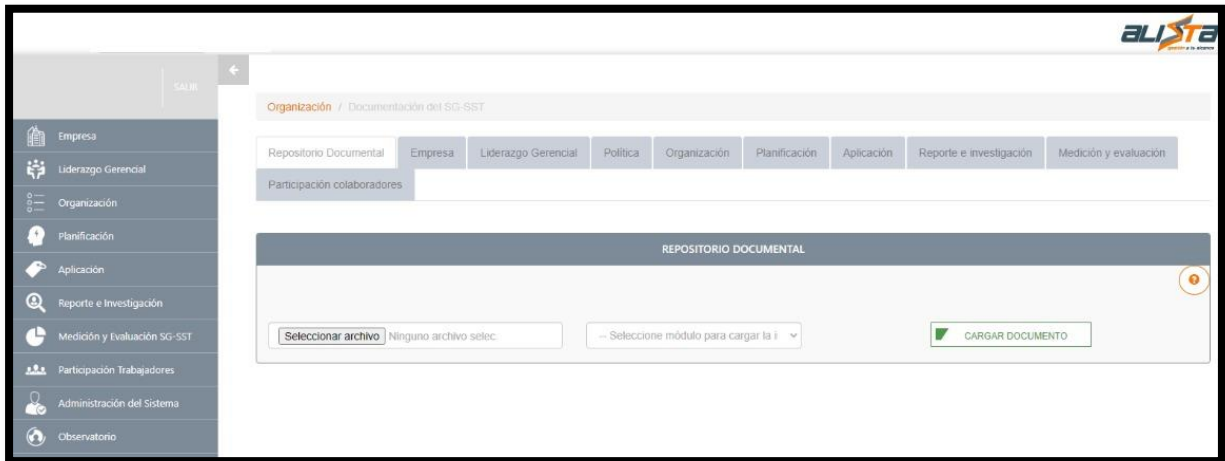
alista

SALIR

Empresa
Liderazgo Gerencial
Organización
Planificación
Aplicación
Reporte e Investigación
Medición y Evaluación SG-SST
Participación Trabajadores
Administración del Sistema
Observatorio

Organización / Documentación del SG-SST

Repositorio Documental | Empresa | Liderazgo Gerencial | Política | Organización | Planificación | Aplicación | Reporte e investigación | Medición y evaluación | Participación colaboradores

REPOSITORIO DOCUMENTAL

Seleccionar archivo Ninguno archivo selec.

-- Seleccione módulo para cargar la i

CARGAR DOCUMENTO